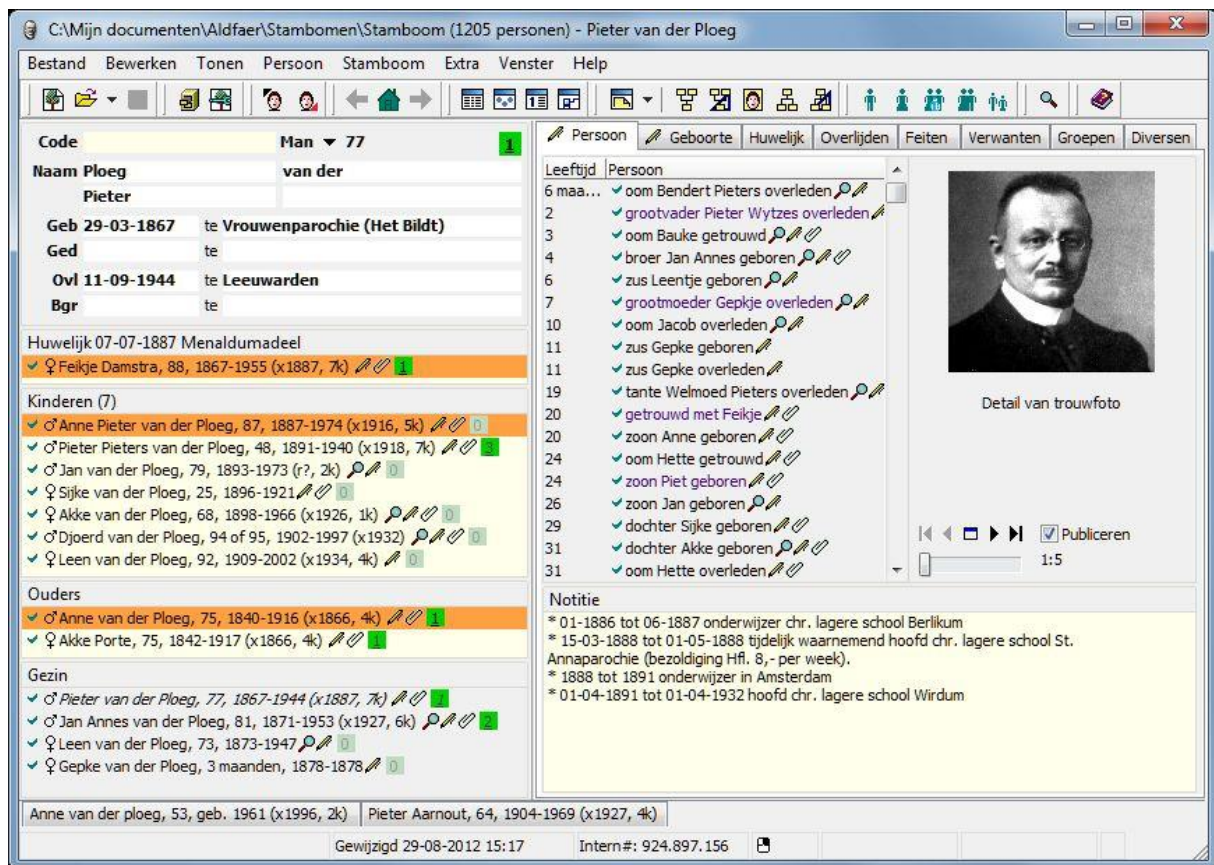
C:\Mijn documenten\Aldfaer\Stambomen\Stamboom (1205 personen) - Pieter van der Ploeg

Bestand Bewerken Tonen Persoon Stamboom Extra Venster Help

Code | Man ▼ 77 | 1
Naam Ploeg | van der
Pieter
Geb 29-03-1867 te Vrouwenparochie (Het Bildt)
Ged te
Ovl 11-09-1944 te Leeuwarden
Bgr te

Huwelijk 07-07-1887 Menaldumadeel
✔ ♀Feikje Damstra, 88, 1867-1955 (x1887, 7k) 1

Kinderen (7)
✔ ♂Anne Pieter van der Ploeg, 87, 1887-1974 (x1916, 5k) 0
✔ ♂Pieter Pieters van der Ploeg, 48, 1891-1940 (x1918, 7k) 3
✔ ♂Jan van der Ploeg, 79, 1893-1973 (r?, 2k) 0
✔ ♀Sijke van der Ploeg, 25, 1896-1921 0
✔ ♀Akke van der Ploeg, 68, 1898-1966 (x1926, 1k) 0
✔ ♂Djoerd van der Ploeg, 94 of 95, 1902-1997 (x1932) 0
✔ ♀Leen van der Ploeg, 92, 1909-2002 (x1934, 4k) 0

Ouders
✔ ♂Anne van der Ploeg, 75, 1840-1916 (x1866, 4k) 1
✔ ♀Akke Porte, 75, 1842-1917 (x1866, 4k) 1

Gezin
✔ ♂Pieter van der Ploeg, 77, 1867-1944 (x1887, 7k) 1
✔ ♂Jan Annes van der Ploeg, 81, 1871-1953 (x1927, 6k) 2
✔ ♀Leen van der Ploeg, 73, 1873-1947 0
✔ ♀Gepke van der Ploeg, 3 maanden, 1878-1878 0

Persoon | Geboorte | Huwelijk | Overlijden | Feiten | Verwanten | Groepen | Diversen

| Leeftijd | Persoon |
|---|---|
| 6 maa... | ✔oom Bendert Pieters overleden |
| 2 | ✔grootvader Pieter Wytzes overleden |
| 3 | ✔oom Bauke getrouwd |
| 4 | ✔broer Jan Annes geboren |
| 6 | ✔zus Leentje geboren |
| 7 | ✔grootmoeder Gepkje overleden |
| 10 | ✔oom Jacob overleden |
| 11 | ✔zus Gepke geboren |
| 11 | ✔zus Gepke overleden |
| 19 | ✔tante Welmoed Pieters overleden |
| 20 | ✔getrouwd met Feikje |
| 20 | ✔zoon Anne geboren |
| 24 | ✔oom Hette getrouwd |
| 24 | ✔zoon Piet geboren |
| 26 | ✔zoon Jan geboren |
| 29 | ✔dochter Sijke geboren |
| 31 | ✔dochter Akke geboren |
| 31 | ✔oom Hette overleden |

Detail van trouwfoto

Publiceren
1:5

Notitie
* 01-1886 tot 06-1887 onderwijzer chr. lagere school Berlikum
* 15-03-1888 tot 01-05-1888 tijdelijk waarnemend hoofd chr. lagere school St. Annaparochie (bezoldiging Hfl. 8,- per week).
* 1888 tot 1891 onderwijzer in Amsterdam
* 01-04-1891 tot 01-04-1932 hoofd chr. lagere school Wirdum

Anne van der ploeg, 53, geb. 1961 (x1996, 2k) | Pieter Aarnout, 64, 1904-1969 (x1927, 4k)

Gewijzigd 29-08-2012 15:17 | Intern#: 924.897.156